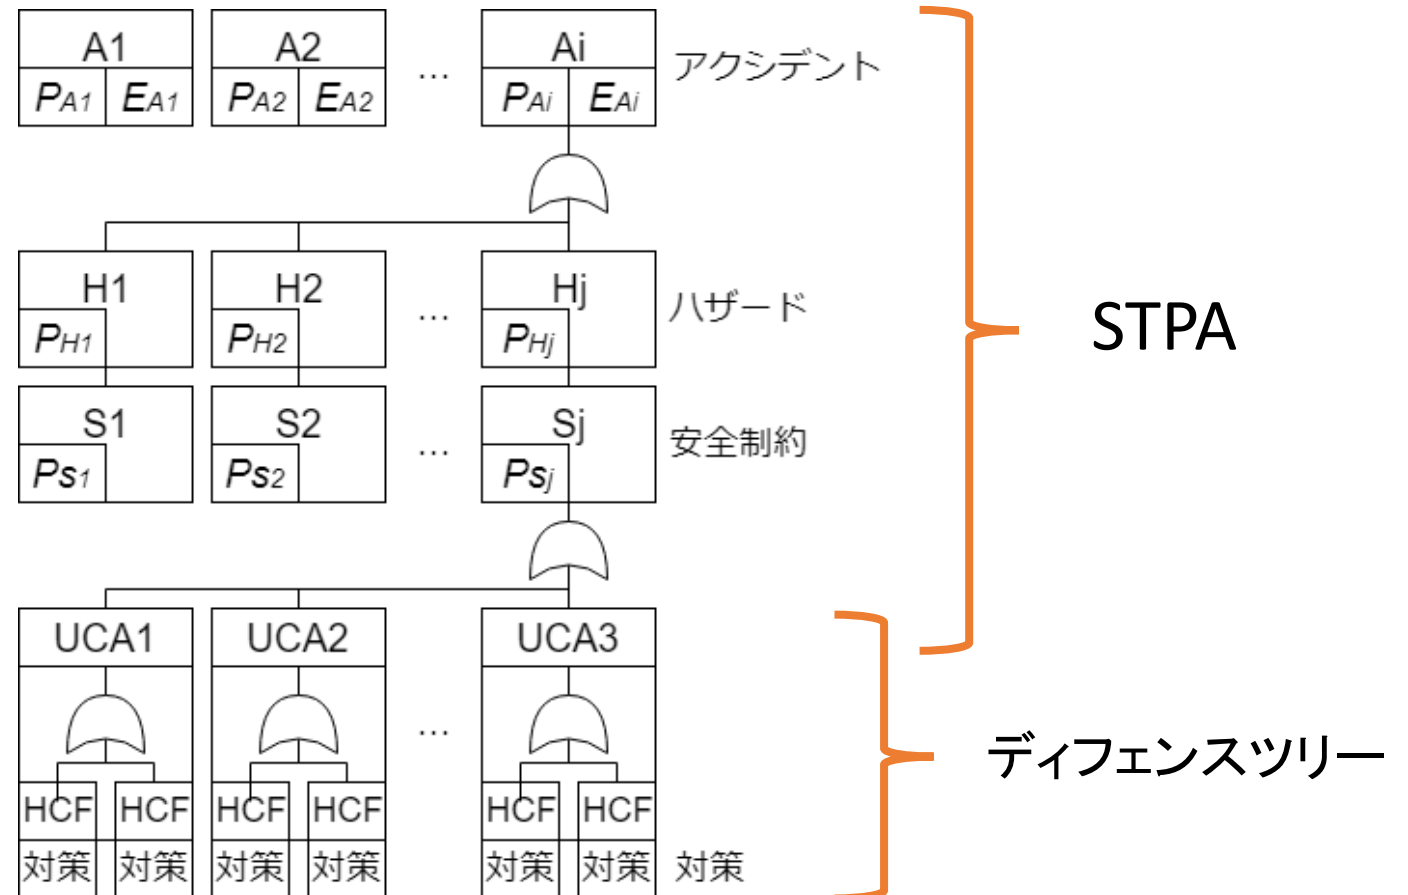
A1
$P_{A1}$ $E_{A1}$
A2
$P_{A2}$ $E_{A2}$
…
Ai
$P_{Ai}$ $E_{Ai}$
アクシデント

H1
$P_{H1}$
H2
$P_{H2}$
…
Hj
$P_{Hj}$
ハザード

S1
$P_{S1}$
S2
$P_{S2}$
…
Sj
$P_{Sj}$
安全制約

STPA

UCA1
UCA2
…
UCA3

HCF HCF HCF HCF HCF HCF
対策 対策 対策 対策 対策 対策 対策

ディフェンスツリー